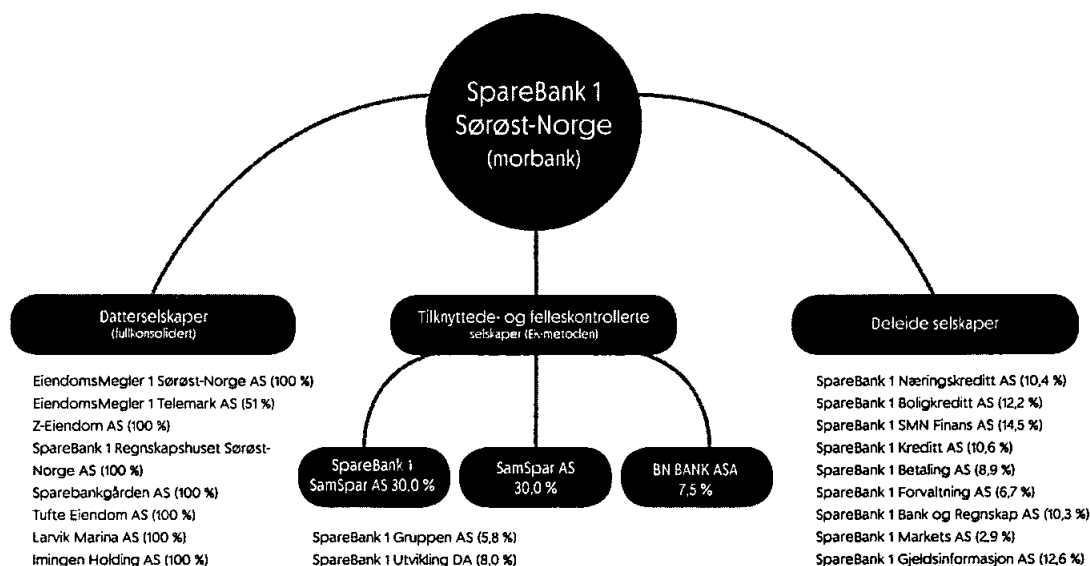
SpareBank 1 Sørøst-Norge (morbank)

Datterselskaper (fullkonsolidert)

EiendomsMegler 1 Sørøst-Norge AS (100 %)
EiendomsMegler 1 Telemark AS (51 %)
Z-Eiendom AS (100 %)
SpareBank 1 Regnskapshuset Sørøst-Norge AS (100 %)
Sparebankgården AS (100 %)
Tufte Eiendom AS (100 %)
Larvik Marina AS (100 %)
Imingen Holding AS (100 %)

Tilknyttede- og felleskontrollerte selskaper (Ek-metoden)

SpareBank 1 SamSpar AS 30,0 %

SamSpar AS 30,0 %

BN BANK ASA 7,5 %

SpareBank 1 Gruppen AS (5,8 %)
SpareBank 1 Utvikling DA (8,0 %)

Deleide selskaper

SpareBank 1 Næringskreditt AS (10,4 %)
SpareBank 1 Boligkreditt AS (12,2 %)
SpareBank 1 SMN Finans AS (14,5 %)
SpareBank 1 Kreditt AS (10,6 %)
SpareBank 1 Betaling AS (8,9 %)
SpareBank 1 Forvaltning AS (6,7 %)
SpareBank 1 Bank og Regnskap AS (10,3 %)
SpareBank 1 Markets AS (2,9 %)
SpareBank 1 Gjeldsinformasjon AS (12,6 %)